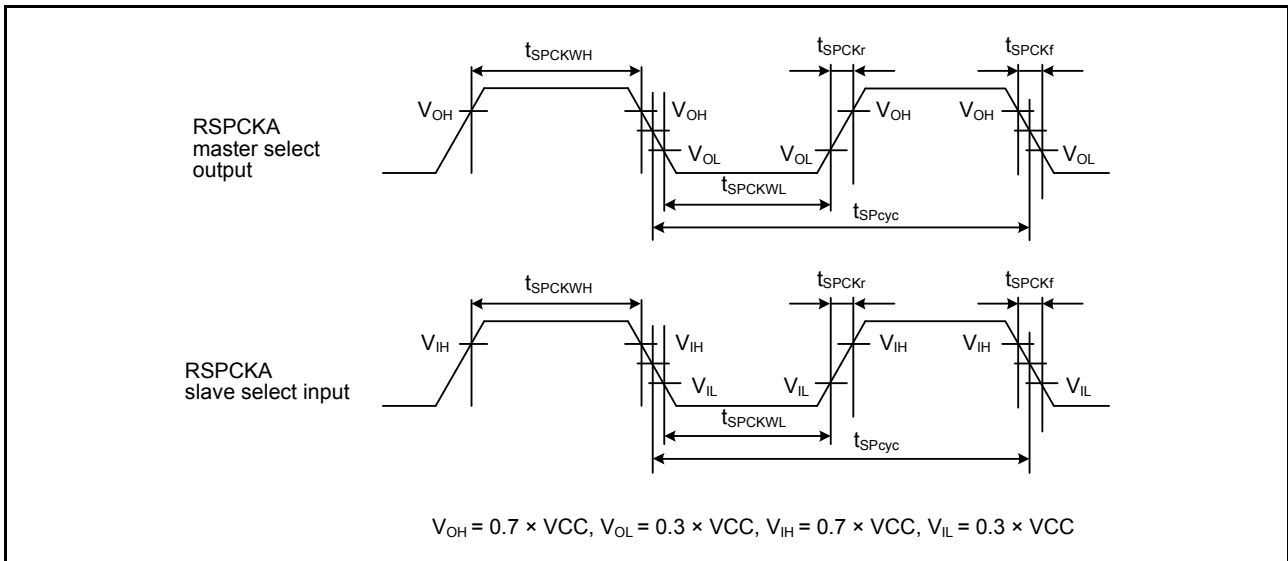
$t_{SPCKWH}$

$t_{SPCKr}$

$t_{SPCKf}$

$V_{OH}$

$V_{OH}$

$V_{OH}$

$V_{OH}$

RSPCKA master select output

$V_{OL}$

$V_{OL}$

$V_{OL}$

$t_{SPCKWL}$

$t_{SPcyc}$

$t_{SPCKWH}$

$t_{SPCKr}$

$t_{SPCKf}$

$V_{IH}$

$V_{IH}$

$V_{IH}$

$V_{IH}$

RSPCKA slave select input

$V_{IL}$

$V_{IL}$

$V_{IL}$

$t_{SPCKWL}$

$t_{SPcyc}$

$V_{OH}$ = 0.7 × VCC, $V_{OL}$ = 0.3 × VCC, $V_{IH}$ = 0.7 × VCC, $V_{IL}$ = 0.3 × VCC